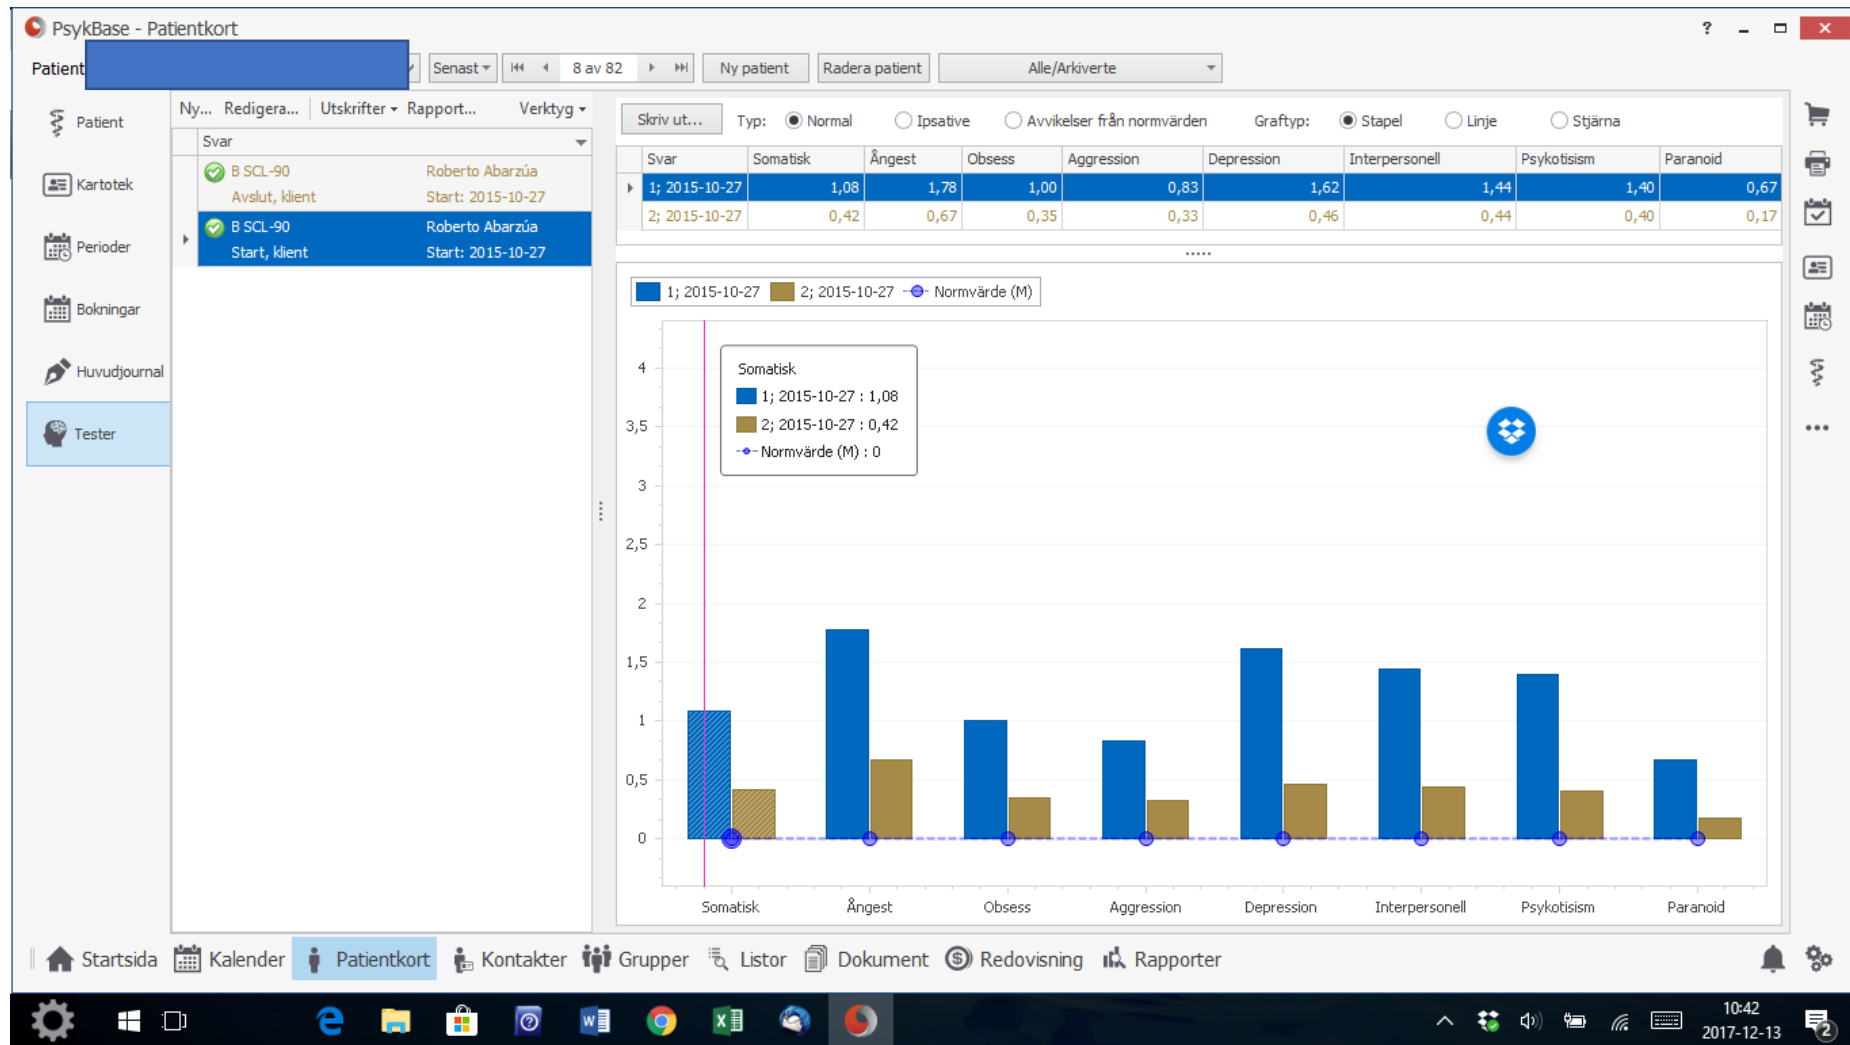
PsykBase - Patientkort

? – □ ✕

Patient

Senast

8 av 82

Ny patient

Radera patient

Alle/Arkiverte

Patient

Kartotek

Perioder

Bokningar

Huvudjournal

Tester

Ny... Redigera... Utskrifter Rapport... Verktyg

Svar

B SCL-90 Roberto Abarzúa
Avslut, klient Start: 2015-10-27

B SCL-90 Roberto Abarzúa
Start, klient Start: 2015-10-27

Skriv ut... Typ: Normal Ipsative Avvikelser från normvärden Graftyp: Stapel Linje Stjärna

| Svar | Somatisk | Ångest | Obsess | Aggression | Depression | Interpersonell | Psykotisism | Paranoid |
|---|---|---|---|---|---|---|---|---|
| 1; 2015-10-27 | 1,08 | 1,78 | 1,00 | 0,83 | 1,62 | 1,44 | 1,40 | 0,67 |
| 2; 2015-10-27 | 0,42 | 0,67 | 0,35 | 0,33 | 0,46 | 0,44 | 0,40 | 0,17 |

1; 2015-10-27 2; 2015-10-27 Normvärde (M)

Somatisk
1; 2015-10-27 : 1,08
2; 2015-10-27 : 0,42
Normvärde (M) : 0

4
3,5
3
2,5
2
1,5
1
0,5
0

Somatisk Ångest Obsess Aggression Depression Interpersonell Psykotisism Paranoid

Startsida Kalender Patientkort Kontakter Grupper Listor Dokument Redovisning Rapporter

10:42
2017-12-13